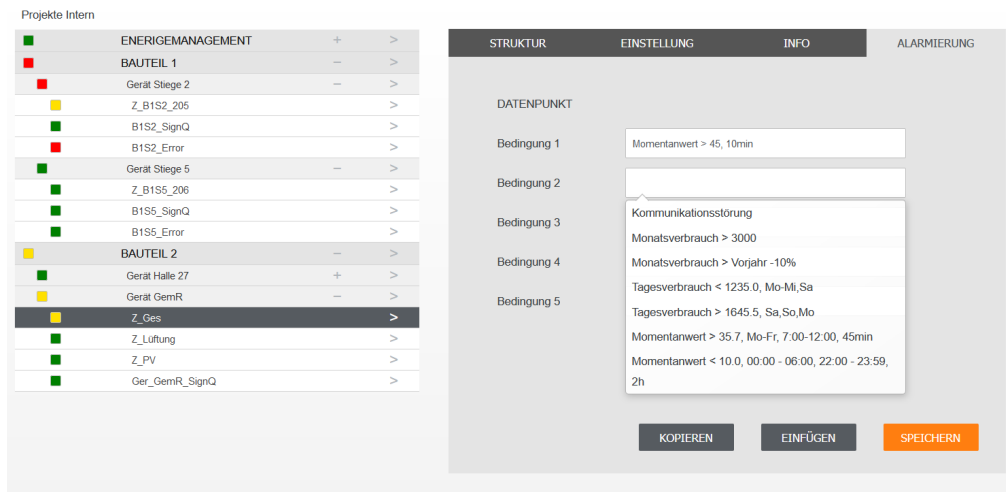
Projekte Intern

ENERIGEMANAGEMENT + >
BAUTEIL 1 − >
Gerät Stiege 2 − >
Z_B1S2_205 >
B1S2_SignQ >
B1S2_Error >
Gerät Stiege 5 − >
Z_B1S5_206 >
B1S5_SignQ >
B1S5_Error >
BAUTEIL 2 − >
Gerät Halle 27 + >
Gerät GemR − >
Z_Ges >
Z_Lüftung >
Z_PV >
Ger_GemR_SignQ >

STRUKTUR | EINSTELLUNG | INFO | ALARMIERUNG

DATENPUNKT

Bedingung 1 Momentanwert > 45, 10min
Bedingung 2
Bedingung 3
Bedingung 4
Bedingung 5

Kommunikationsstörung
Monatsverbrauch > 3000
Monatsverbrauch > Vorjahr -10%
Tagesverbrauch < 1235.0, Mo-Mi,Sa
Tagesverbrauch > 1645.5, Sa,So,Mo
Momentanwert > 35.7, Mo-Fr, 7:00-12:00, 45min
Momentanwert < 10.0, 00:00 - 06:00, 22:00 - 23:59, 2h

KOPIEREN EINFÜGEN SPEICHERN